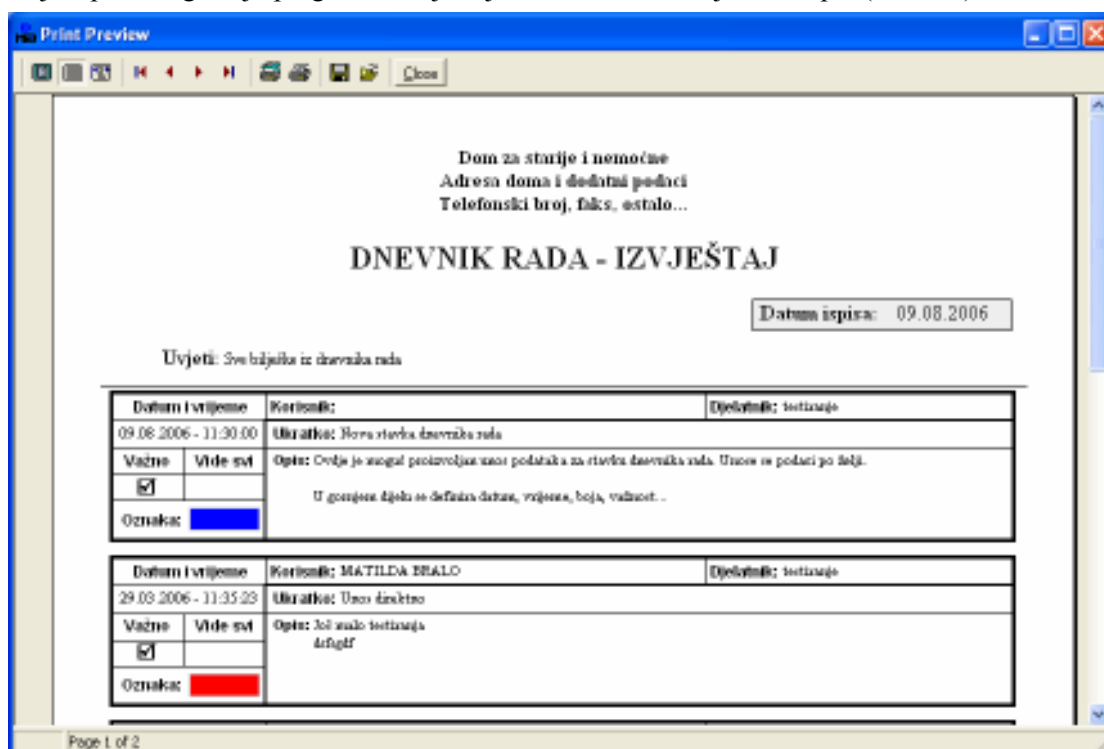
Print Preview

Close

Dom za starije i nemoćne
Adresa doma i dodatni podaci
Telefonski broj, faks, ostalo...

DNEVNIK RADA - IZVJEŠTAJ

Datum ispisa: 09.08.2006

Uvjeti: Sve bilješke iz dnevnika rada

| Datum i vrijeme | | Korisnik: | Djelatnik: testiranje |
|---|---|---|---|
| 09.08.2006 - 11:30:00 | | Ukratko: Nova stavka dnevnika rada | |
| Važno | Vide svi | Opis: Ovdje je moguć proizvoljan unos podataka za stavku dnevnika rada. Unose se podaci po želji. U gornjem dijelu se definira datum, vrijeme, boja, važnost... | |
| ☑ | | | |
| Oznaka: | | | |

| Datum i vrijeme | | Korisnik: MATILDA BRALO | Djelatnik: testiranje |
|---|---|---|---|
| 29.03.2006 - 11:35:23 | | Ukratko: Unos direktno | |
| Važno | Vide svi | Opis: Još malo testiranja dsfsgdf | |
| ☑ | | | |
| Oznaka: | | | |

Page 1 of 2